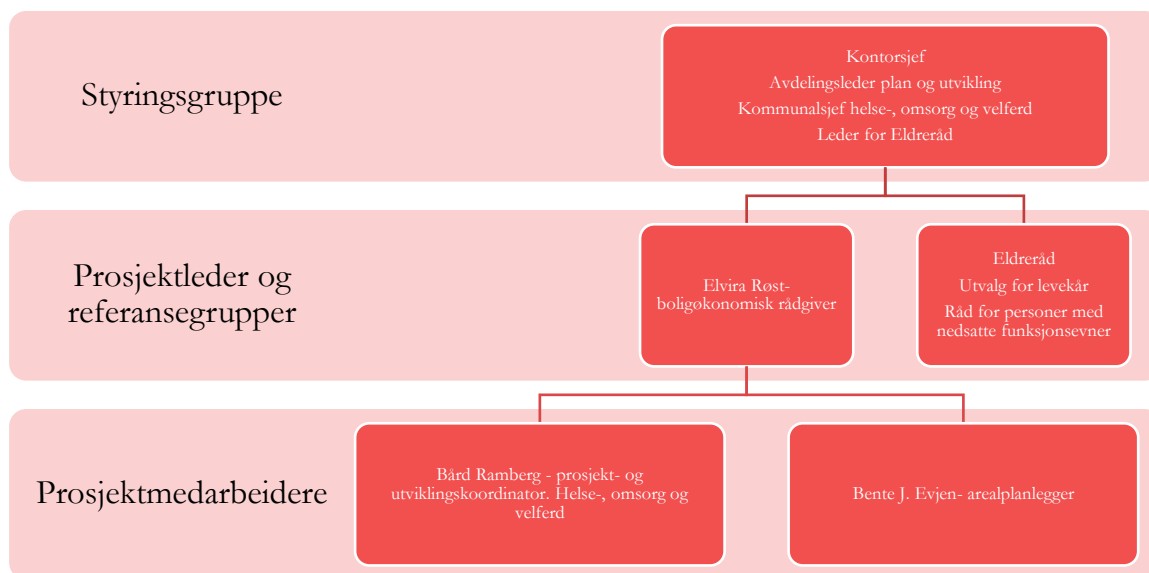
Styringsgruppe

Kontorsjef
Avdelingsleder plan og utvikling
Kommunalsjef helse-, omsorg og velferd
Leder for Eldreråd

Prosjektleder og referansegrupper

Elvira Røst- boligøkonomisk rådgiver

Eldreråd
Utvalg for levekår
Råd for personer med nedsatte funksjonsevner

Prosjektmedarbeidere

Bård Ramberg - prosjekt- og utviklingskoordinator. Helse-, omsorg og velferd

Bente J. Evjen- arealplanlegger